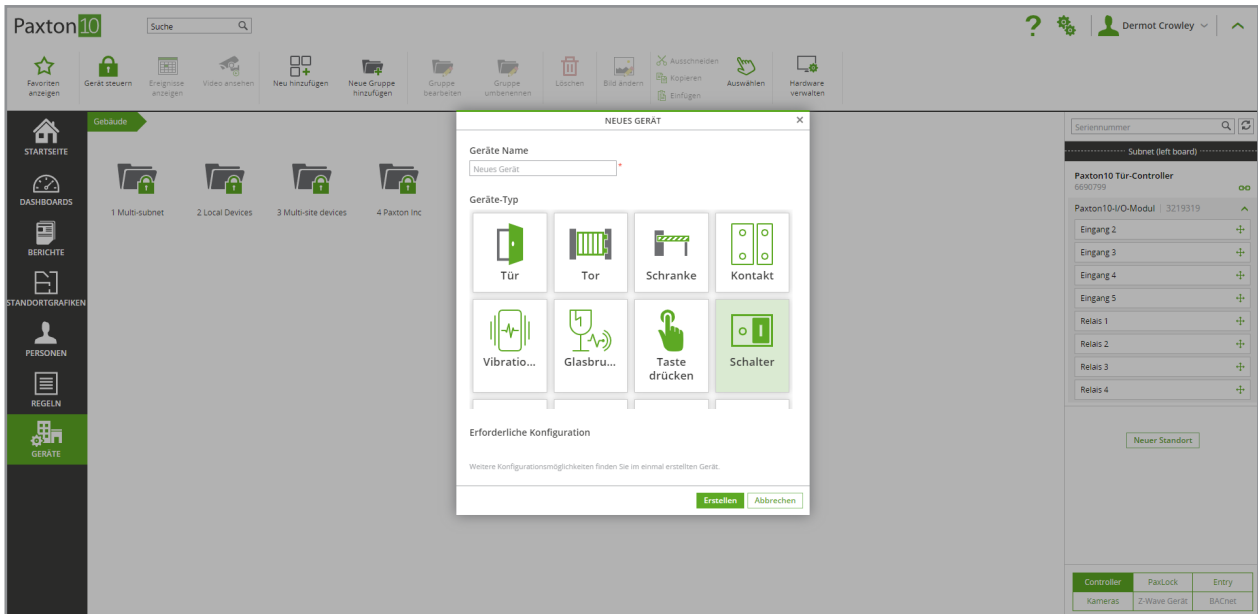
Paxton10 Suche

Dermot Crowley

Favoriten anzeigen
Gerät steuern
Ereignisse anzeigen
Video ansehen
Neu hinzufügen
Neue Gruppe hinzufügen
Gruppe bearbeiten
Gruppe umbenennen
Löschen
Bild ändern
Ausschneiden
Kopieren
Einfügen
Auswählen
Hardware verwalten

STARTSEITE
DASHBOARDS
BERICHTE
STANDORTGRAFIKEN
PERSONEN
REGELN
GERÄTE

Gebäude

1 Multi-subnet
2 Local Devices
3 Multi-site devices
4 Paxton Inc

NEUES GERÄT

Geräte Name
Neues Gerät *

Geräte-Typ
Tür
Tor
Schranke
Kontakt
Vibratio...
Glasbru...
Taste drücken
Schalter

Erforderliche Konfiguration

Weitere Konfigurationsmöglichkeiten finden Sie im einmal erstellten Gerät.

Erstellen
Abbrechen

Seriennummer
Subnet (left board)
Paxton10 Tür-Controller
6690799
Paxton10-I/O-Modul | 3219319
Eingang 2
Eingang 3
Eingang 4
Eingang 5
Relais 1
Relais 2
Relais 3
Relais 4

Neuer Standort

| Controller | PaxLock | Entry |
|---|---|---|
| Kameras | Z-Wave Gerät | BACnet |